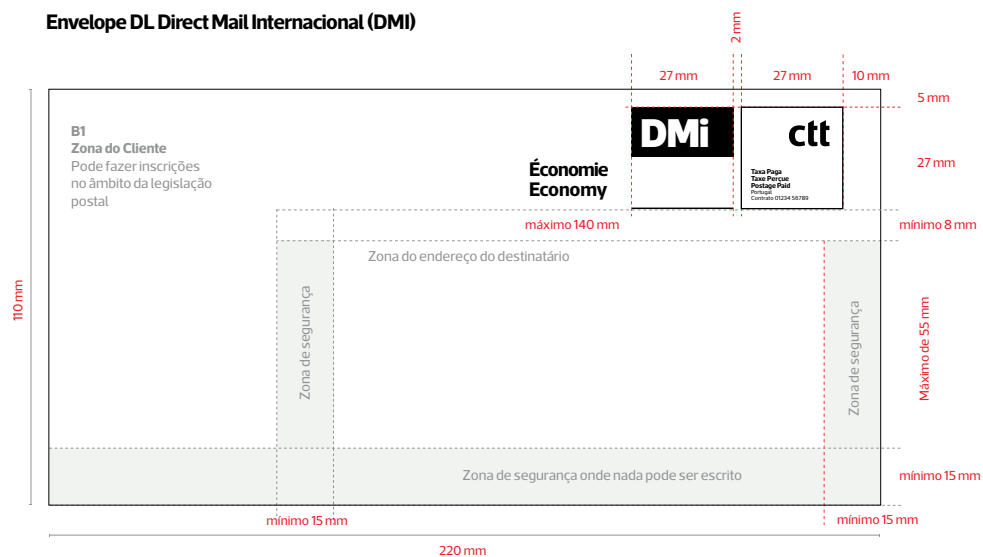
Envelope DL Direct Mail Internacional (DMI)

2 mm

27 mm

27 mm

10 mm

5 mm

27 mm

B1
Zona do Cliente
Pode fazer inscrições no âmbito da legislação postal

DMi

ctt

Économie
Economy

Taxa Paga
Taxe Perçue
Postage Paid
Portugal
Contrato 01234 56789

máximo 140 mm

mínimo 8 mm

Zona do endereço do destinatário

110 mm

Zona de segurança

Zona de segurança

Máximo de 55 mm

Zona de segurança onde nada pode ser escrito

mínimo 15 mm

mínimo 15 mm

mínimo 15 mm

220 mm